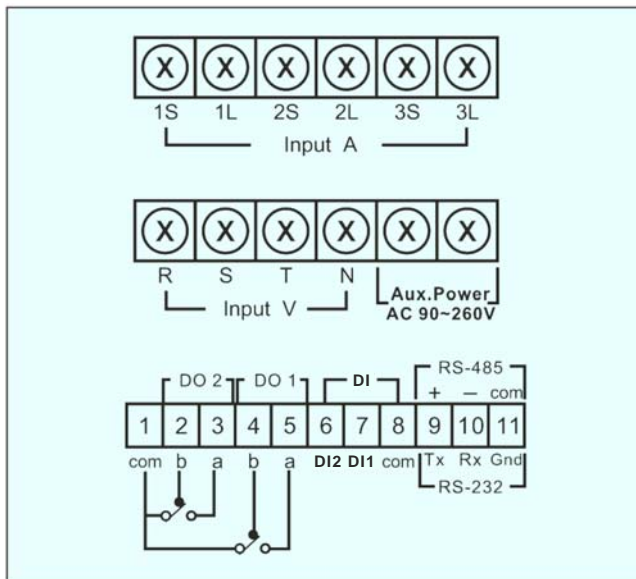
X X X X X X
1S 1L 2S 2L 3S 3L
Input A

X X X X X X
R S T N
Input V
Aux.Power
AC 90~260V

DO 2 DO 1 DI RS-485
+ — com
| 1 | 2 | 3 | 4 | 5 | 6 | 7 | 8 | 9 | 10 | 11 |
|---|---|---|---|---|---|---|---|---|---|---|
| com | b | a | b | a | DI2 | DI1 | com | Tx | Rx | Gnd |

RS-232